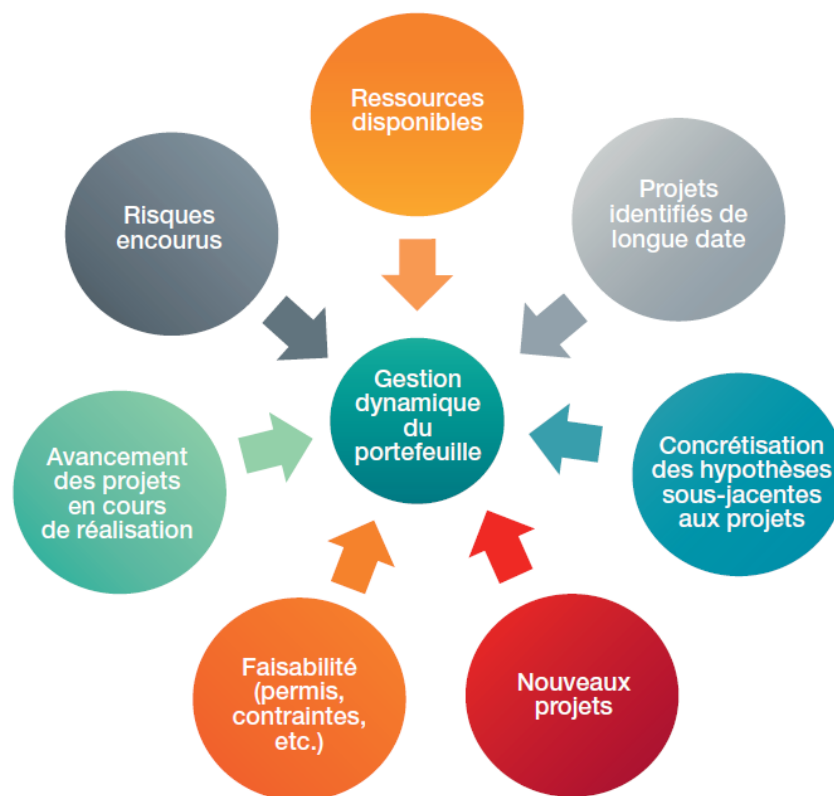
Ressources disponibles

Projets identifiés de longue date

Risques encourus

Gestion dynamique du portefeuille

Avancement des projets en cours de réalisation

Concrétisation des hypothèses sous-jacentes aux projets

Faisabilité (permis, contraintes, etc.)

Nouveaux projets